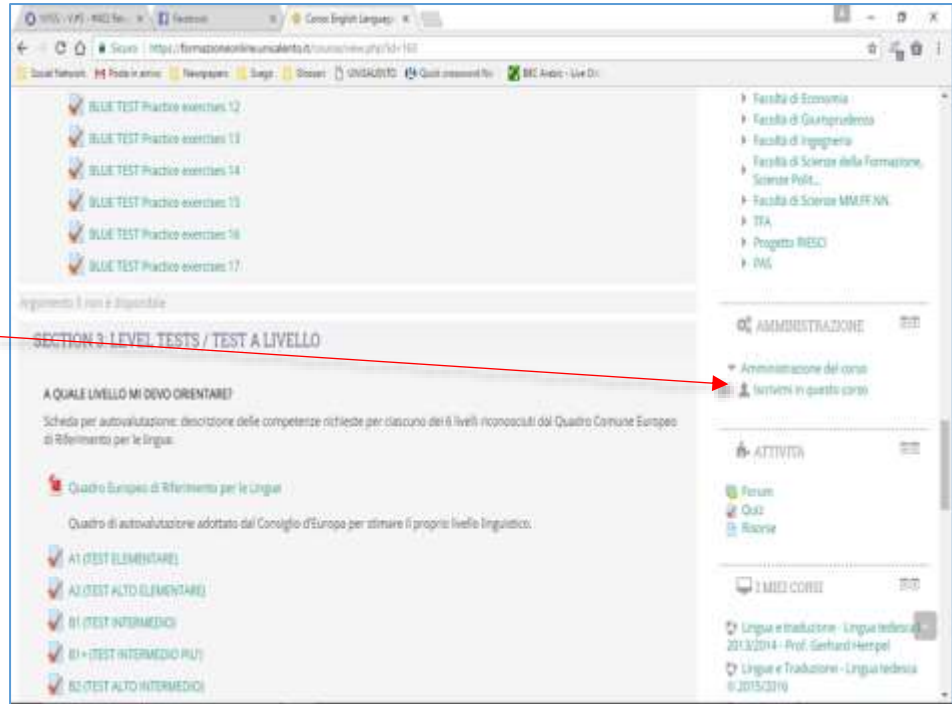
BLUE TEST Practice exercises 12
BLUE TEST Practice exercises 13
BLUE TEST Practice exercises 14
BLUE TEST Practice exercises 15
BLUE TEST Practice exercises 16
BLUE TEST Practice exercises 17

Argomento 3 non è disponibile

SECTION 3: LEVEL TESTS / TEST A LIVELLO

A QUALE LIVELLO MI DEVO ORIENTARE?

Scheda per autovalutazione: descrizione delle competenze richieste per ciascuno dei 6 livelli riconosciuti dal Quadro Comune Europeo di Riferimento per le lingue.

Quadro Europeo di Riferimento per le Lingue

Quadro di autovalutazione adottato dal Consiglio d'Europa per stimare il proprio livello linguistico.

A1 (TEST ELEMENTARE)
A2 (TEST ALTO ELEMENTARE)
B1 (TEST INTERMEDIO)
B1+ (TEST INTERMEDIO PIU')
B2 (TEST ALTO INTERMEDIO)

Facoltà di Economia
Facoltà di Giurisprudenza
Facoltà di Ingegneria
Facoltà di Scienze della Formazione, Scienze Polit...
Facoltà di Scienze MM.FF.NN.
TFA
Progetto INESCI
PAS

AMMINISTRAZIONE
Amministrazione del corso
Iscrivimi in questo corso

ATTIVITÀ
Forum
Quiz
Risorse

I MIEI CORSI
Lingua e traduzione - Lingua tedesca 2013/2014 - Prof. Gerhard Hempel
Lingue e Traduzione - Lingua tedesca II 2015/2016

Corso English Language
Facebook
Sicuro https://formazioneonline.unisalento.it/course/view.php?id=160
Social Network
Posta in arrivo
Newspapers
Siaga
Glossari
UNISALENTO
Quick crossword
BBC Arabic - Live